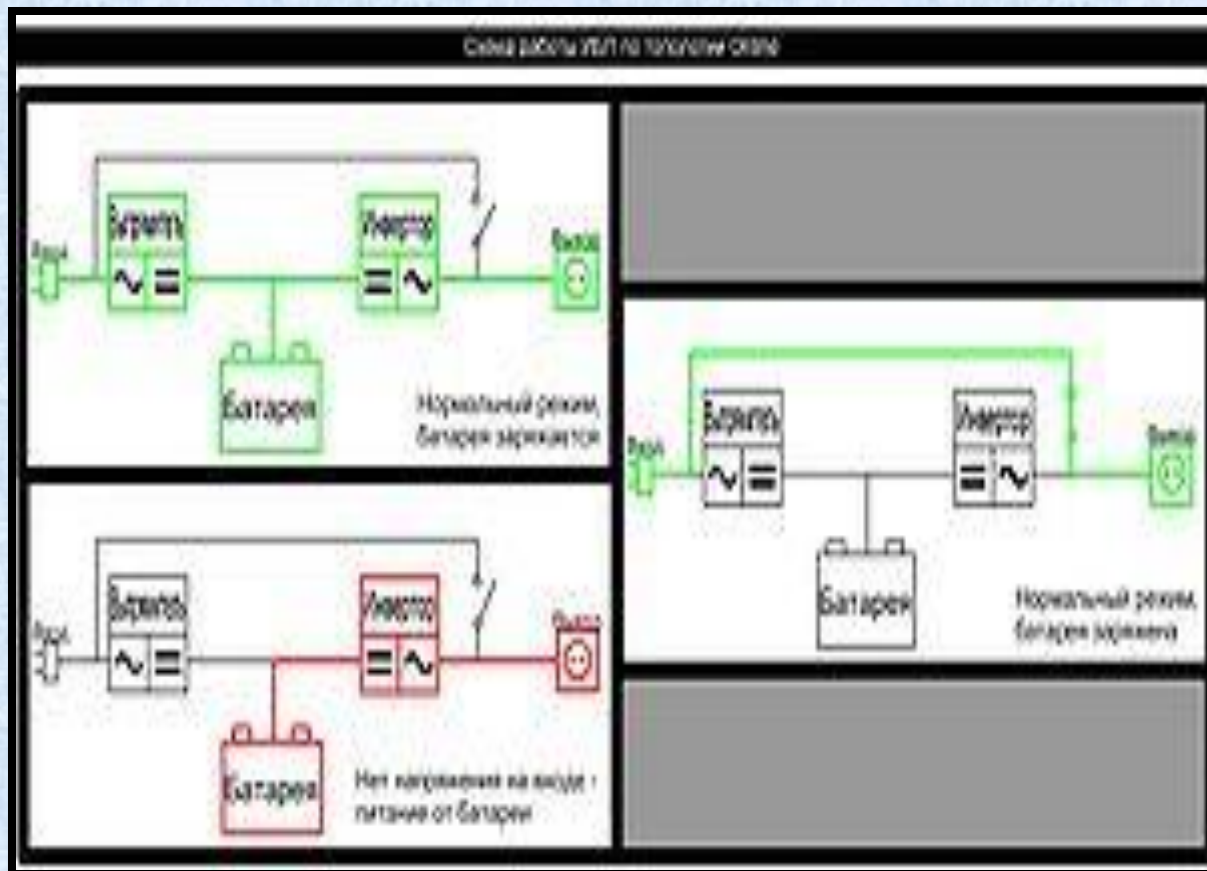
Схема работы ИБП по топологии online

Вход

Выпрямитель

Инвертор

Выход

Батарея

Нормальный режим, батарея заряжается

Вход

Выпрямитель

Инвертор

Выход

Батарея

Нормальный режим, батарея заряжена

Вход

Выпрямитель

Инвертор

Выход

Батарея

Нет напряжения на входе - питание от батареи